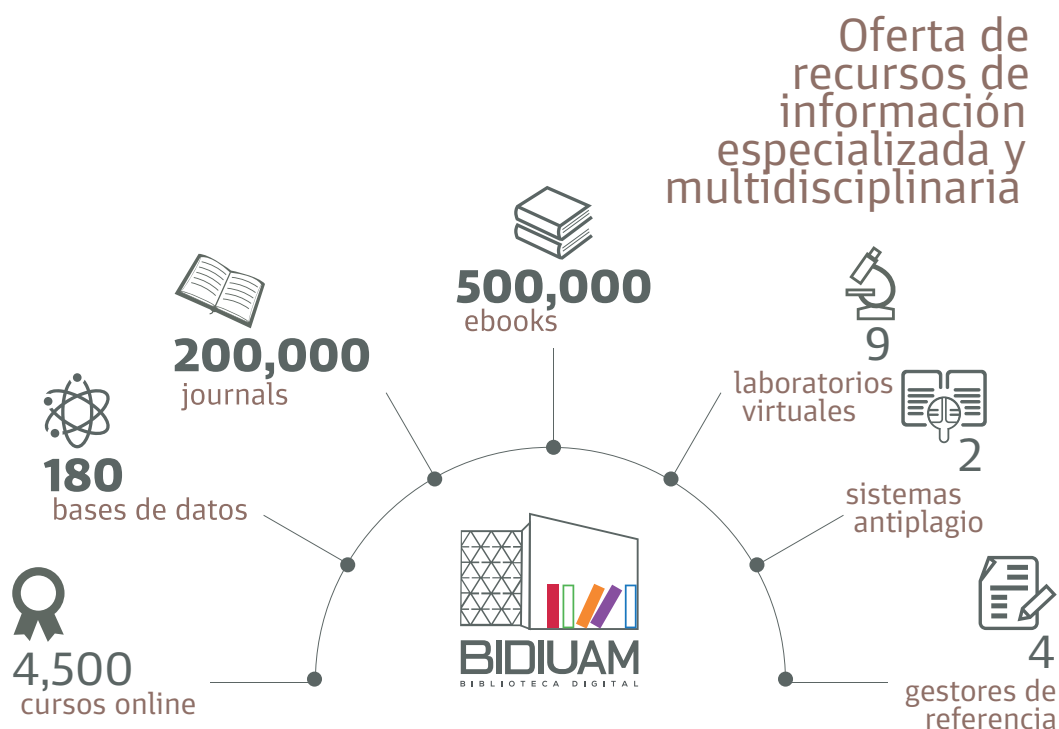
Oferta de recursos de información especializada y multidisciplinaria

500,000
ebooks

200,000
journals

9
laboratorios virtuales

180
bases de datos

2
sistemas antiplagio

4,500
cursos online

BIDIUAM
BIBLIOTECA DIGITAL

4
gestores de referencia